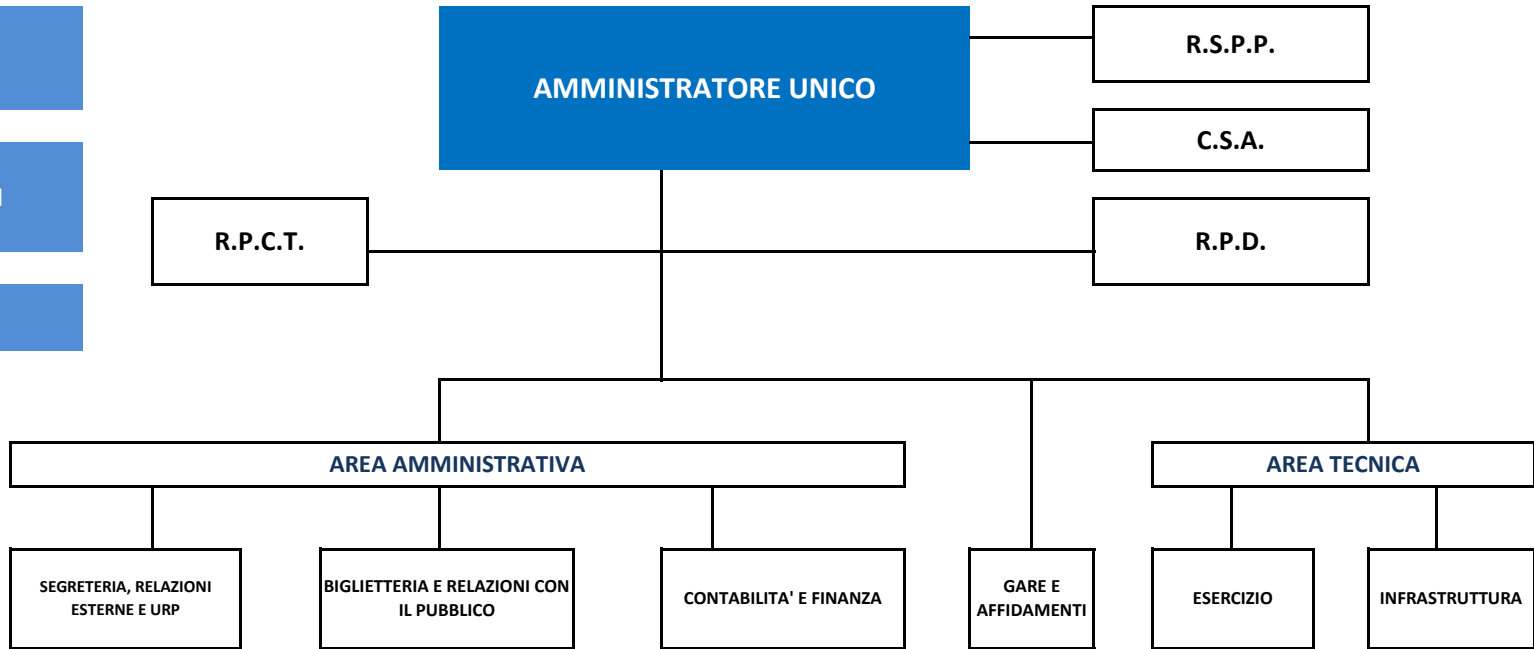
AMMINISTRATORE UNICO

R.S.P.P.

C.S.A.

R.P.C.T.

R.P.D.

AREA AMMINISTRATIVA

AREA TECNICA

SEGRETERIA, RELAZIONI ESTERNE E URP

BIGLIETTERIA E RELAZIONI CON IL PUBBLICO

CONTABILITA' E FINANZA

GARE E AFFIDAMENTI

ESERCIZIO

INFRASTRUTTURA